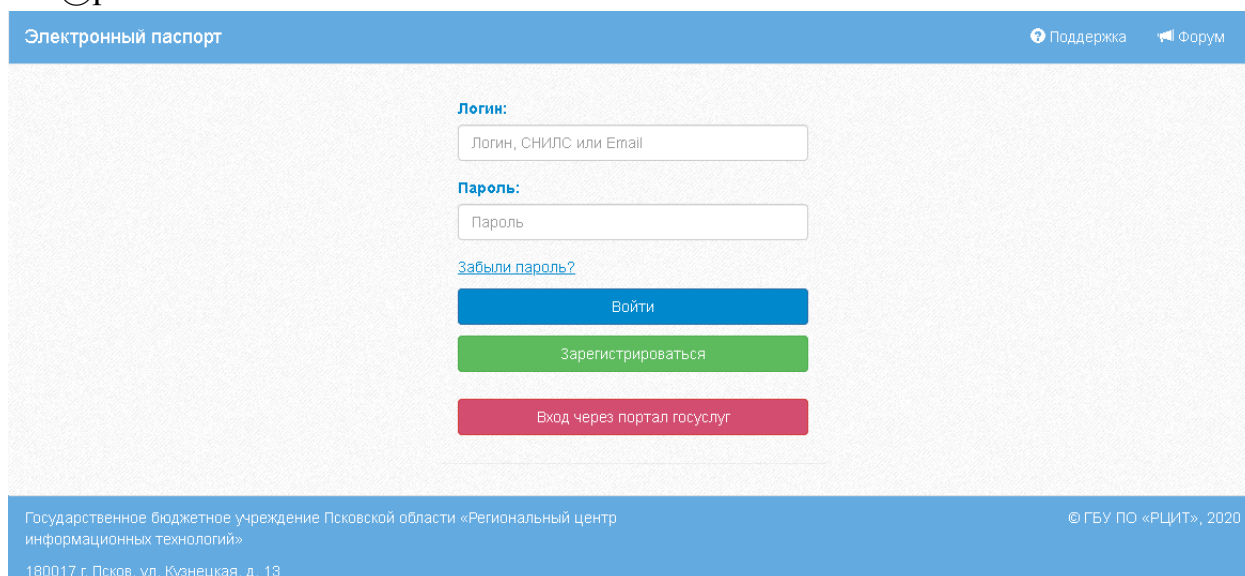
Электронный паспорт

Поддержка Форум

Логин:

Логин, СНИЛС или Email

Пароль:

Пароль

Забыли пароль?

Войти

Зарегистрироваться

Вход через портал госуслуг

Государственное бюджетное учреждение Псковской области «Региональный центр информационных технологий»

180017 г. Псков, ул. Кузнецкая, д. 13

© ГБУ ПО «РЦИТ», 2020